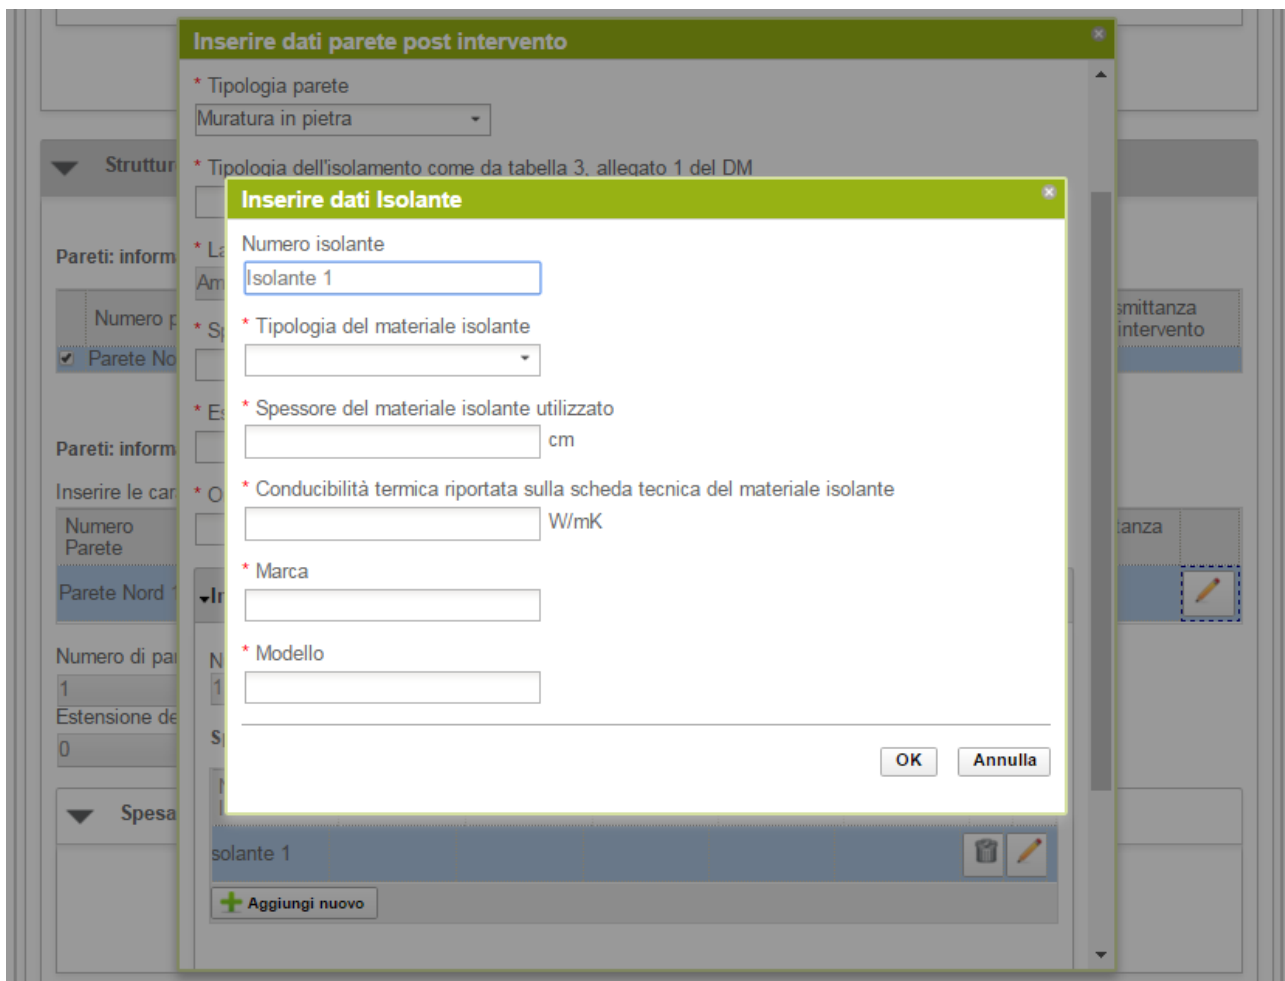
Inserire dati parete post intervento

* Tipologia parete

Muratura in pietra

Struttur

* Tipologia dell'isolamento come da tabella 3, allegato 1 del DM

Pareti: inform

* La

Am

Numero p

* Sp

smittanza intervento

Parete No

* Es

Pareti: inform

Inserire le car

* O

Numero Parete

anza

Parete Nord

In

Numero di pa

N

1

1

Estensione de

0

S

Spesa

Inserire dati Isolante

Numero isolante

Isolante 1

* Tipologia del materiale isolante

* Spessore del materiale isolante utilizzato

cm

* Conducibilità termica riportata sulla scheda tecnica del materiale isolante

W/mK

* Marca

* Modello

OK

Annulla

solante 1

Aggiungi nuovo